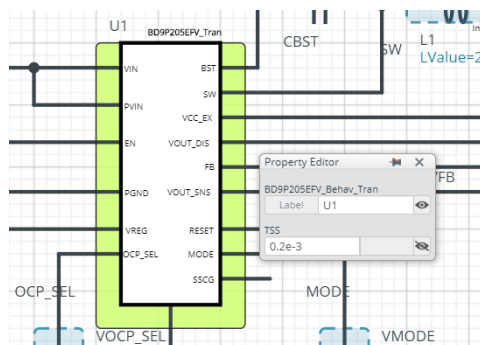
U1
BD9P205EFV_Tran
VIN
PVIN
EN
PGND
VREG
OCP_SEL
BST
SW
VCC_EX
VOUT_DIS
FB
VOUT_SNS
RESET
MODE
SSCG
CBST
SW
L1
LValue=2
Property Editor
BD9P205EFV_Behav_Tran
Label
U1
TSS
0.2e-3
VFB
OCP_SEL
MODE
VOCP_SEL
VMODE